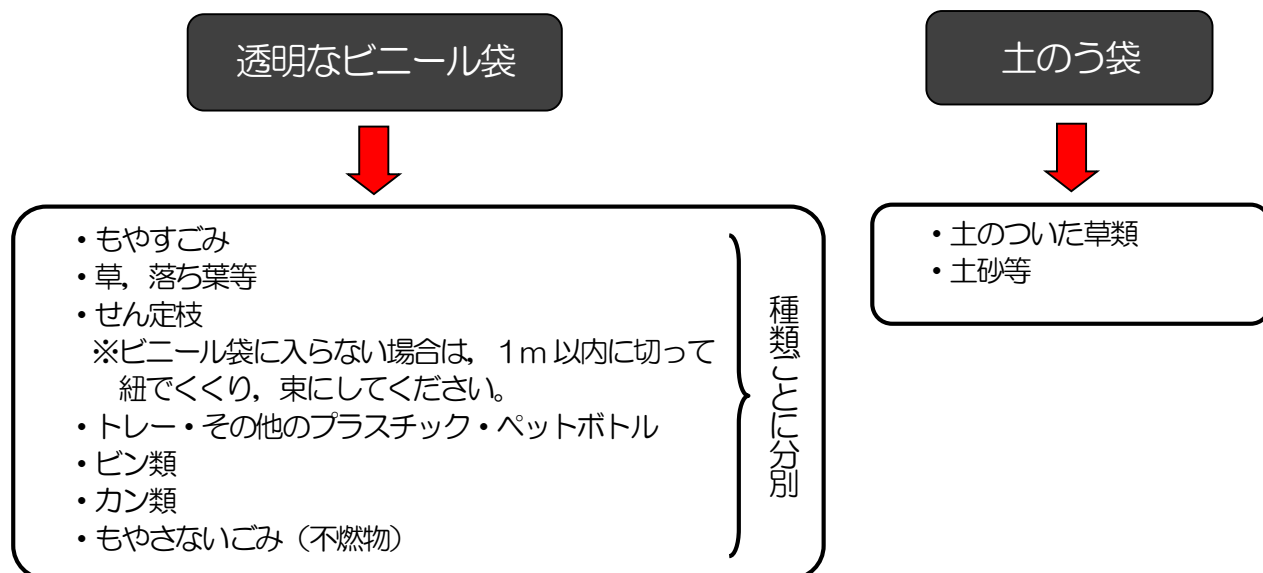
透明なビニール袋

・もやすごみ
・草，落ち葉等
・せん定枝
※ビニール袋に入らない場合は，１ｍ以内に切って紐でくくり，束にしてください。
・トレー・その他のプラスチック・ペットボトル
・ビン類
・カン類
・もやさないごみ（不燃物）

種類ごとに分別

土のう袋

・土のついた草類
・土砂等